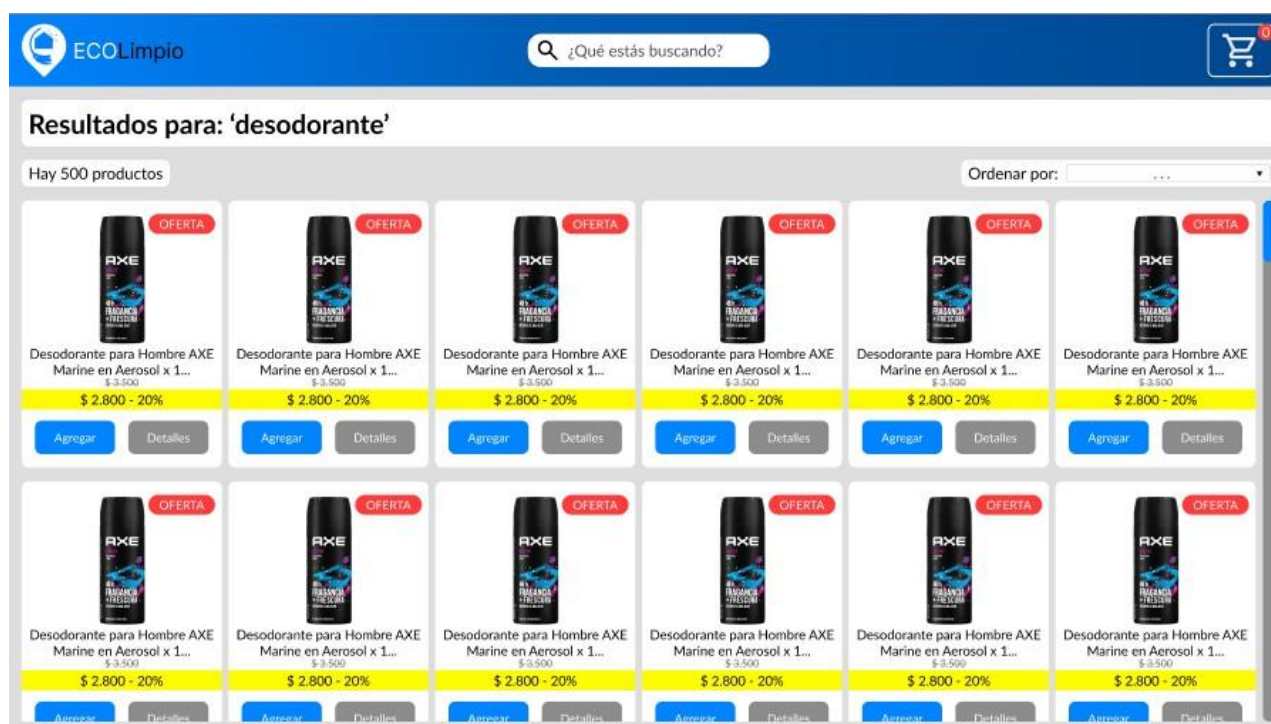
ECOLimpio

¿Qué estás buscando?

0

Resultados para: 'desodorante'

Hay 500 productos

Ordenar por: ...

OFERTA
AXE
FRAGANCIA + FRESCURA
Desodorante para Hombre AXE Marine en Aerosol x 1...
$ 3.500
$ 2.800 - 20%
Agregar
Detalles

OFERTA
AXE
FRAGANCIA + FRESCURA
Desodorante para Hombre AXE Marine en Aerosol x 1...
$ 3.500
$ 2.800 - 20%
Agregar
Detalles

OFERTA
AXE
FRAGANCIA + FRESCURA
Desodorante para Hombre AXE Marine en Aerosol x 1...
$ 3.500
$ 2.800 - 20%
Agregar
Detalles

OFERTA
AXE
FRAGANCIA + FRESCURA
Desodorante para Hombre AXE Marine en Aerosol x 1...
$ 3.500
$ 2.800 - 20%
Agregar
Detalles

OFERTA
AXE
FRAGANCIA + FRESCURA
Desodorante para Hombre AXE Marine en Aerosol x 1...
$ 3.500
$ 2.800 - 20%
Agregar
Detalles

OFERTA
AXE
FRAGANCIA + FRESCURA
Desodorante para Hombre AXE Marine en Aerosol x 1...
$ 3.500
$ 2.800 - 20%
Agregar
Detalles

OFERTA
AXE
FRAGANCIA + FRESCURA
Desodorante para Hombre AXE Marine en Aerosol x 1...
$ 3.500
$ 2.800 - 20%
Agregar
Detalles

OFERTA
AXE
FRAGANCIA + FRESCURA
Desodorante para Hombre AXE Marine en Aerosol x 1...
$ 3.500
$ 2.800 - 20%
Agregar
Detalles

OFERTA
AXE
FRAGANCIA + FRESCURA
Desodorante para Hombre AXE Marine en Aerosol x 1...
$ 3.500
$ 2.800 - 20%
Agregar
Detalles

OFERTA
AXE
FRAGANCIA + FRESCURA
Desodorante para Hombre AXE Marine en Aerosol x 1...
$ 3.500
$ 2.800 - 20%
Agregar
Detalles

OFERTA
AXE
FRAGANCIA + FRESCURA
Desodorante para Hombre AXE Marine en Aerosol x 1...
$ 3.500
$ 2.800 - 20%
Agregar
Detalles

OFERTA
AXE
FRAGANCIA + FRESCURA
Desodorante para Hombre AXE Marine en Aerosol x 1...
$ 3.500
$ 2.800 - 20%
Agregar
Detalles